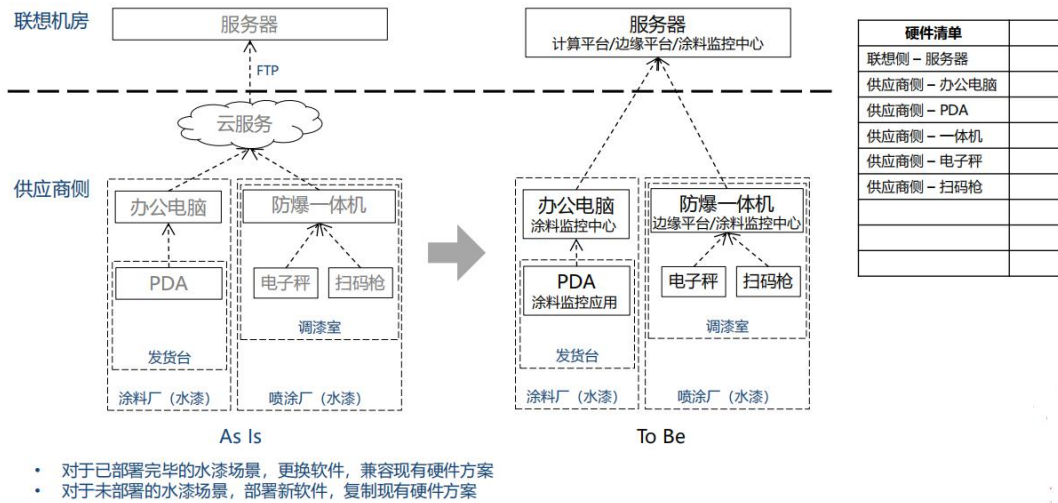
联想机房

服务器

FTP

云服务

供应商侧

办公电脑

防爆一体机

PDA

电子秤

扫码枪

调漆室

发货台

涂料厂（水漆）

喷涂厂（水漆）

As Is

服务器
计算平台/边缘平台/涂料监控中心

办公电脑
涂料监控中心

防爆一体机
边缘平台/涂料监控中心

PDA
涂料监控应用

电子秤

扫码枪

调漆室

发货台

涂料厂（水漆）

喷涂厂（水漆）

To Be

| 硬件清单 | |
|---|---|
| 联想侧 – 服务器 | |
| 供应商侧 – 办公电脑 | |
| 供应商侧 – PDA | |
| 供应商侧 – 一体机 | |
| 供应商侧 – 电子秤 | |
| 供应商侧 – 扫码枪 | |
| | |
| | |
| | |

• 对于已部署完毕的水漆场景，更换软件，兼容现有硬件方案
• 对于未部署的水漆场景，部署新软件，复制现有硬件方案